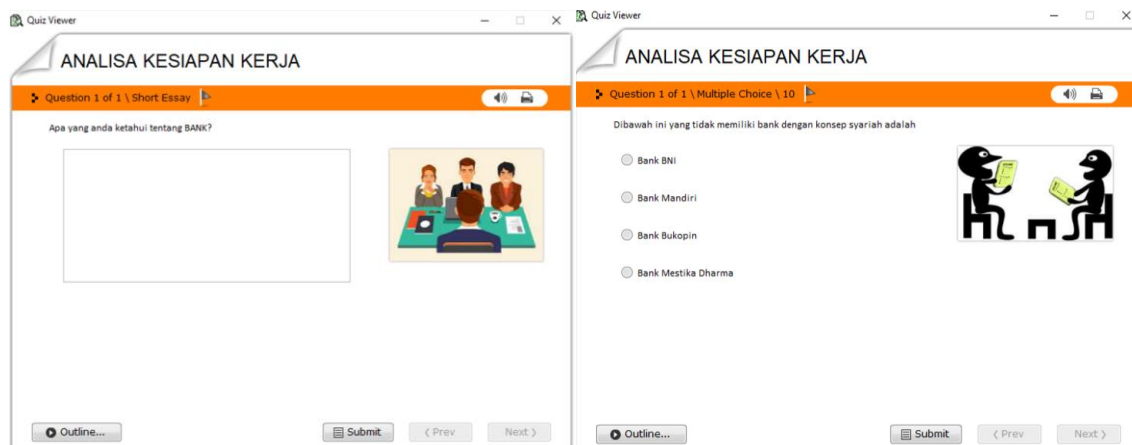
Quiz Viewer

ANALISA KESIAPAN KERJA

Question 1 of 1 \ Short Essay

Apa yang anda ketahui tentang BANK?

Outline...

Submit

‹ Prev

Next ›

Quiz Viewer

ANALISA KESIAPAN KERJA

Question 1 of 1 \ Multiple Choice \ 10

Dibawah ini yang tidak memiliki bank dengan konsep syariah adalah

Bank BNI

Bank Mandiri

Bank Bukopin

Bank Mestika Dharma

Outline...

Submit

‹ Prev

Next ›